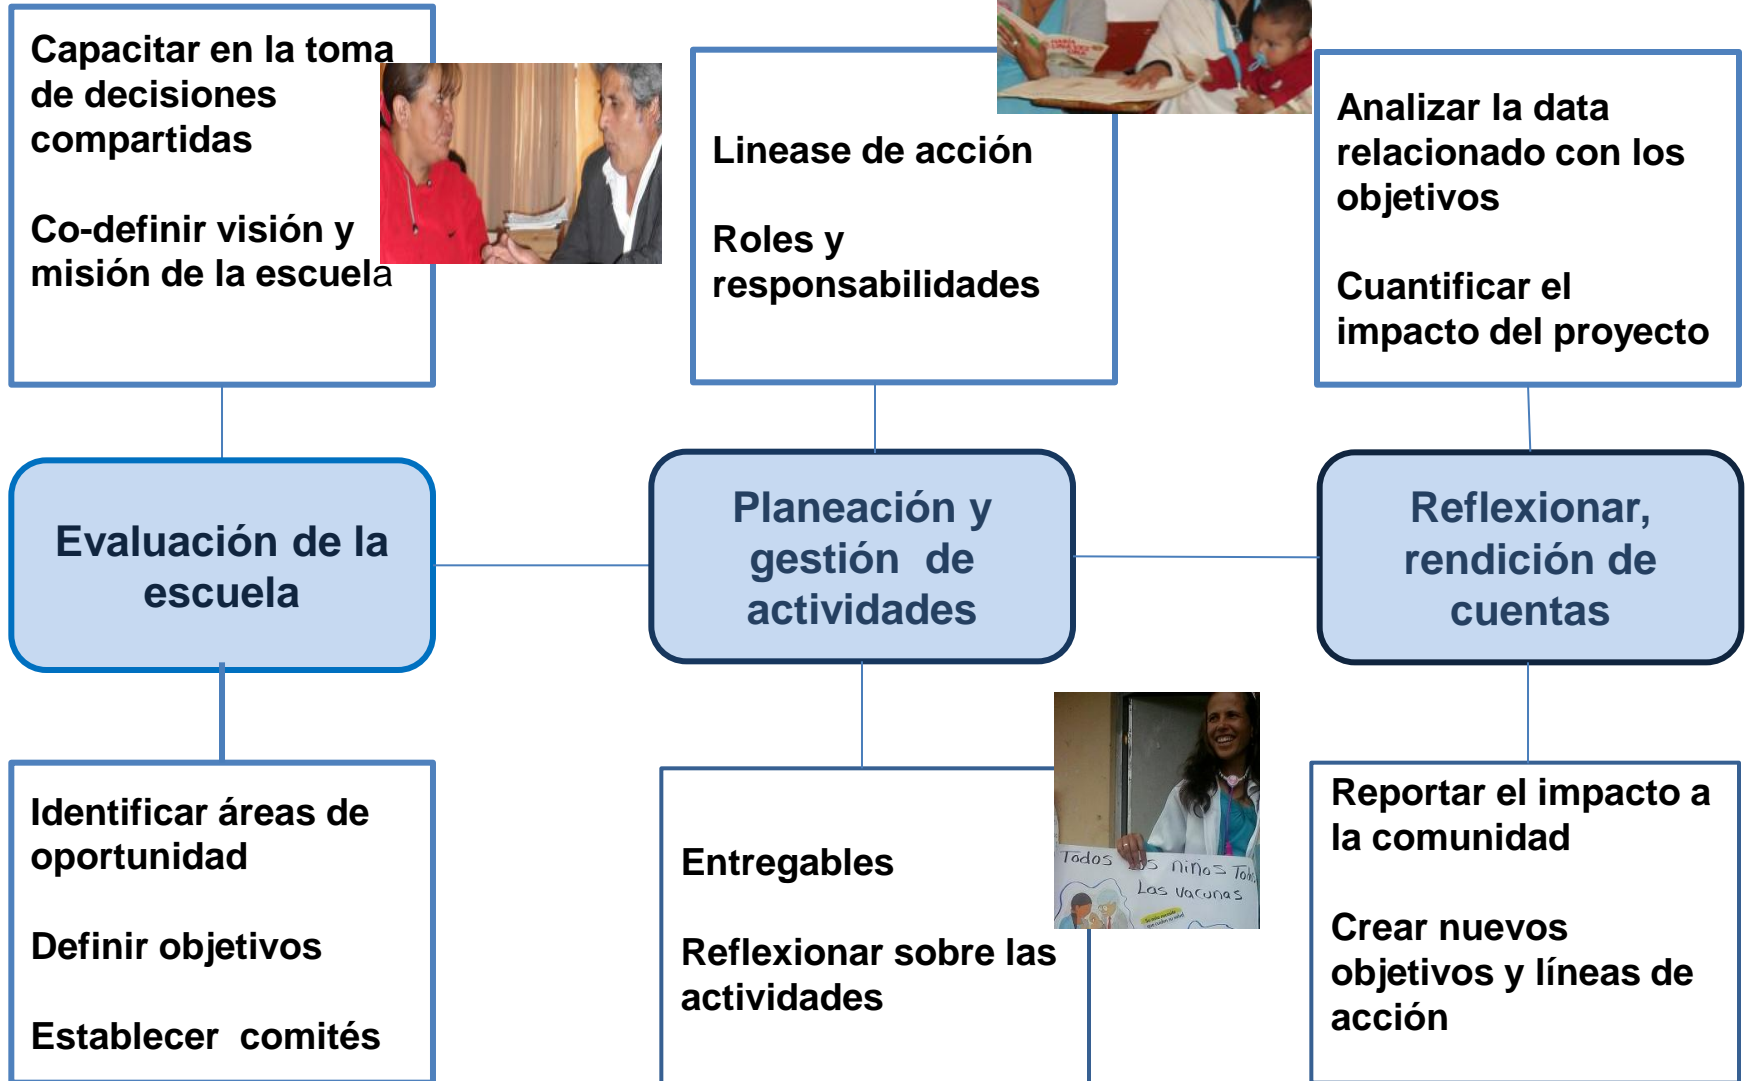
Capacitar en la toma de decisiones compartidas

Co-definir visión y misión de la escuela

Linease de acción

Roles y responsabilidades

Analizar la data relacionado con los objetivos

Cuantificar el impacto del proyecto

Evaluación de la escuela

Planeación y gestión de actividades

Reflexionar, rendición de cuentas

Identificar áreas de oportunidad

Definir objetivos

Establecer comités

Entregables

Reflexionar sobre las actividades

Todos los niños Todas Las vacunas

Reportar el impacto a la comunidad

Crear nuevos objetivos y líneas de acción